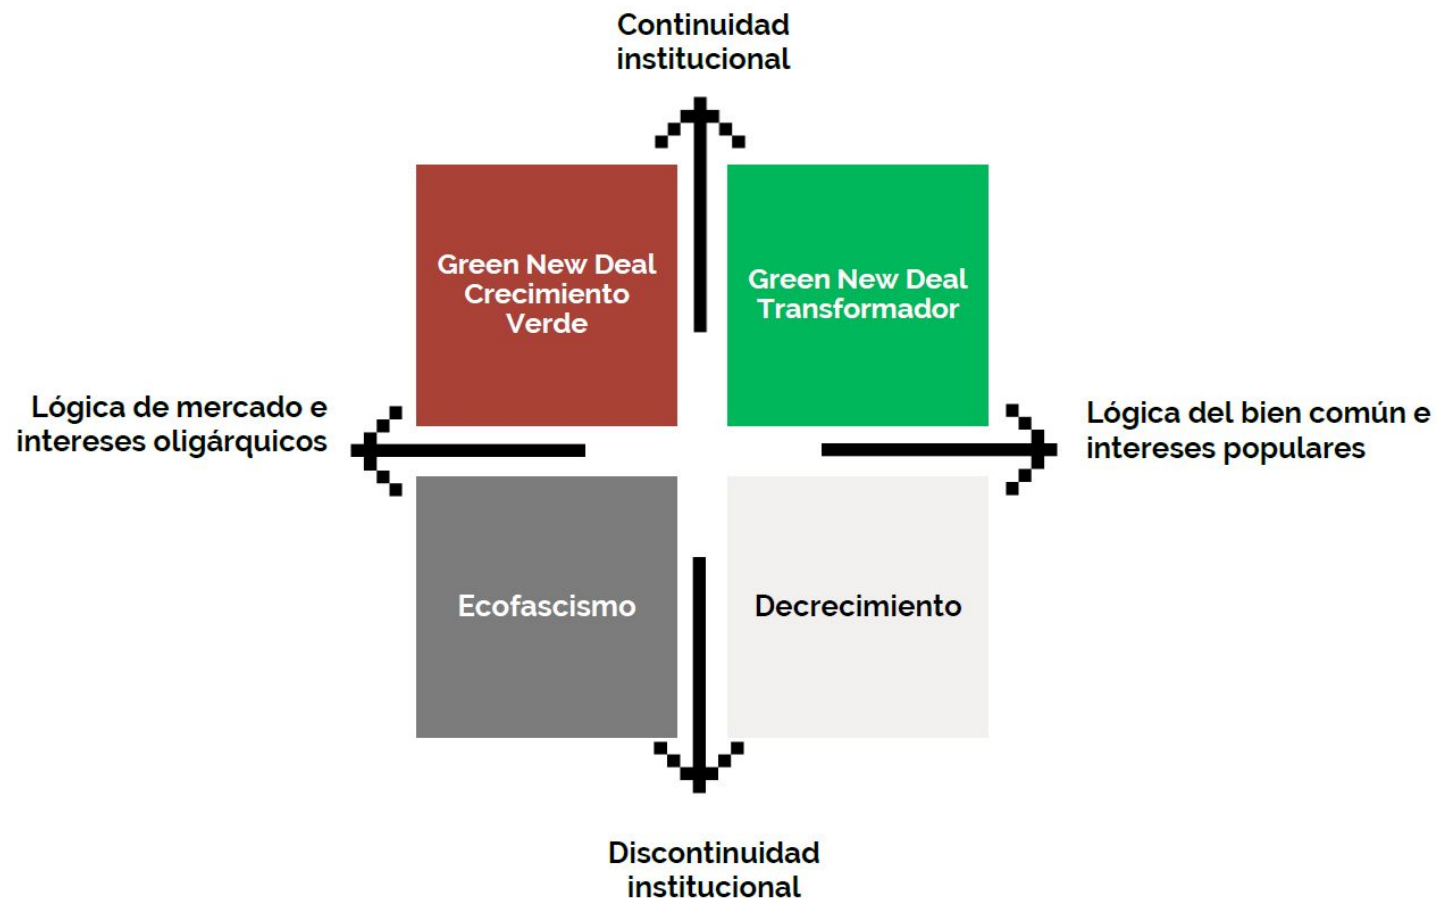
Continuidad institucional

Green New Deal Crecimiento Verde

Green New Deal Transformador

Lógica de mercado e intereses oligárquicos

Lógica del bien común e intereses populares

Ecofascismo

Decrecimiento

Discontinuidad institucional